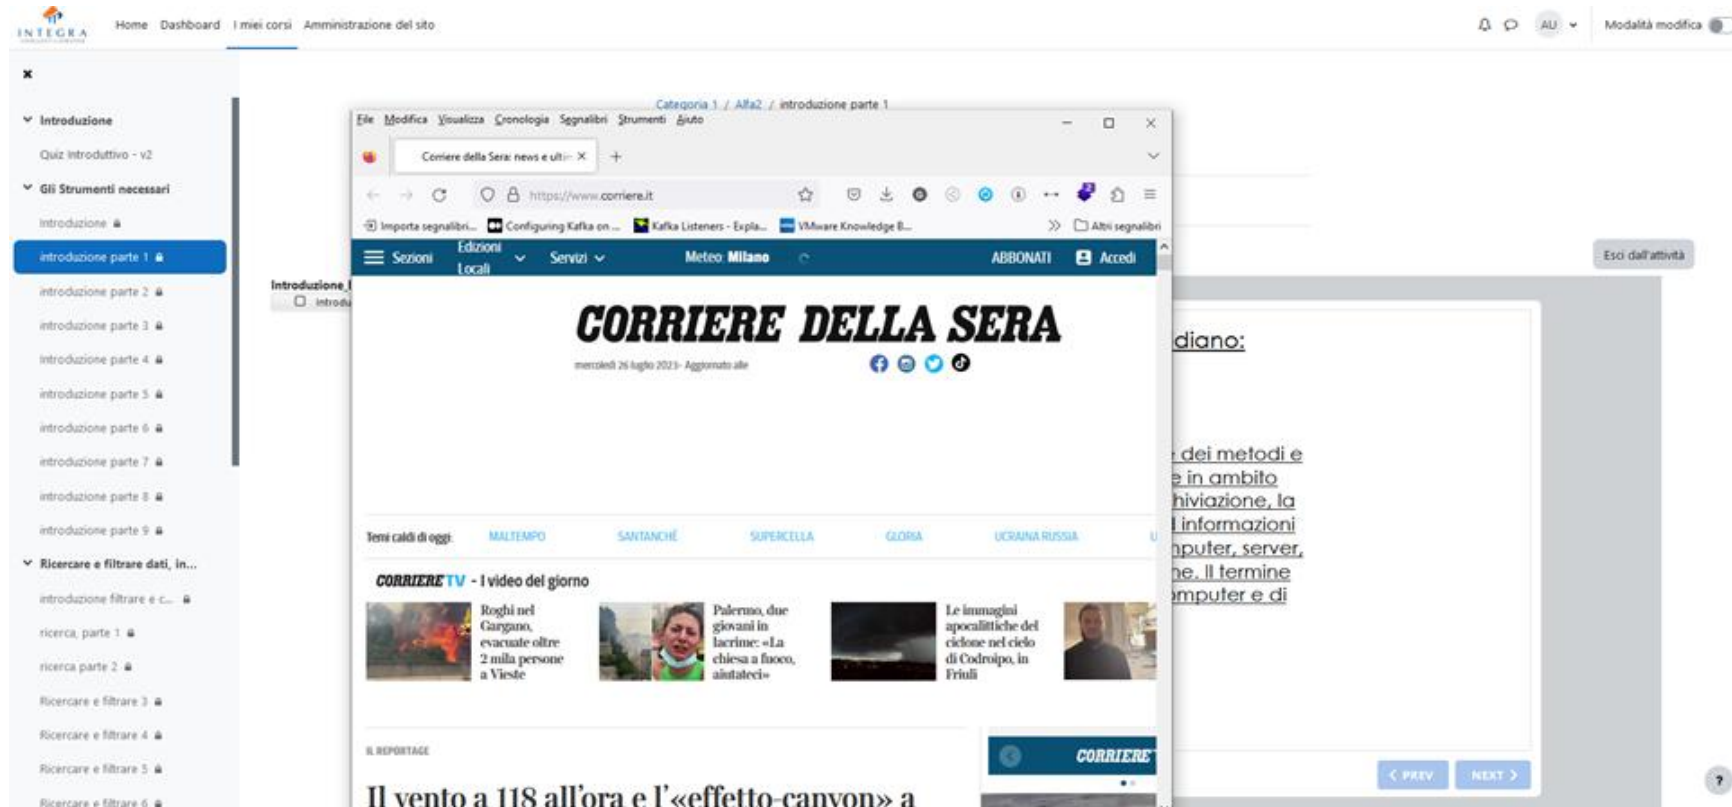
INTEGRA

Home Dashboard I miei corsi Amministrazione del sito

AU Modalità modifica

×

Introduzione
Quiz introduttivo - v2
Gli Strumenti necessari
Introduzione
introduzione parte 1
introduzione parte 2
introduzione parte 3
introduzione parte 4
introduzione parte 5
introduzione parte 6
introduzione parte 7
introduzione parte 8
introduzione parte 9
Ricercare e filtrare dati, in...
introduzione filtrare e c...
ricerca, parte 1
ricerca parte 2
Ricercare e filtrare 3
Ricercare e filtrare 4
Ricercare e filtrare 5
Ricercare e filtrare 6

Categoria 1 / Alfa2 / introduzione parte 1

Introduzione_I
Introdu

Esci dall'attività

diano:

dei metodi e
e in ambito
hiviazione, la
informazioni
nputer, server,
ne. Il termine
mputer e di

PREV NEXT

File Modifica Visualizza Cronologia Segnalibri Strumenti Aiuto

Corriere della Sera: news e ult ×

https://www.corriere.it

Importa segnalibri... Configuring Kafka on ... Kafka Listeners - Expla... VMware Knowledge B... Altri segnalibri

Sezioni Edizioni Locali Servizi Meteo Milano ABBONATI Accedi

CORRIERE DELLA SERA

mercoledì 26 luglio 2023- Aggiornato alle

Temi caldi di oggi: MALTEMPO SANTANCHÈ SUPERCELLA GLORIA UCRAINA RUSSIA

CORRIERE TV - I video del giorno

Roghi nel Gargano, evacuate oltre 2 mila persone a Vieste

Palermo, due giovani in lacrime: «La chiesa a fuoco, aiutateci»

Le immagini apocalittiche del ciclone nel cielo di Codroipo, in Friuli

IL REPORTAGE

Il vento a 118 all'ora e l'«effetto-canyon» a

CORRIERE